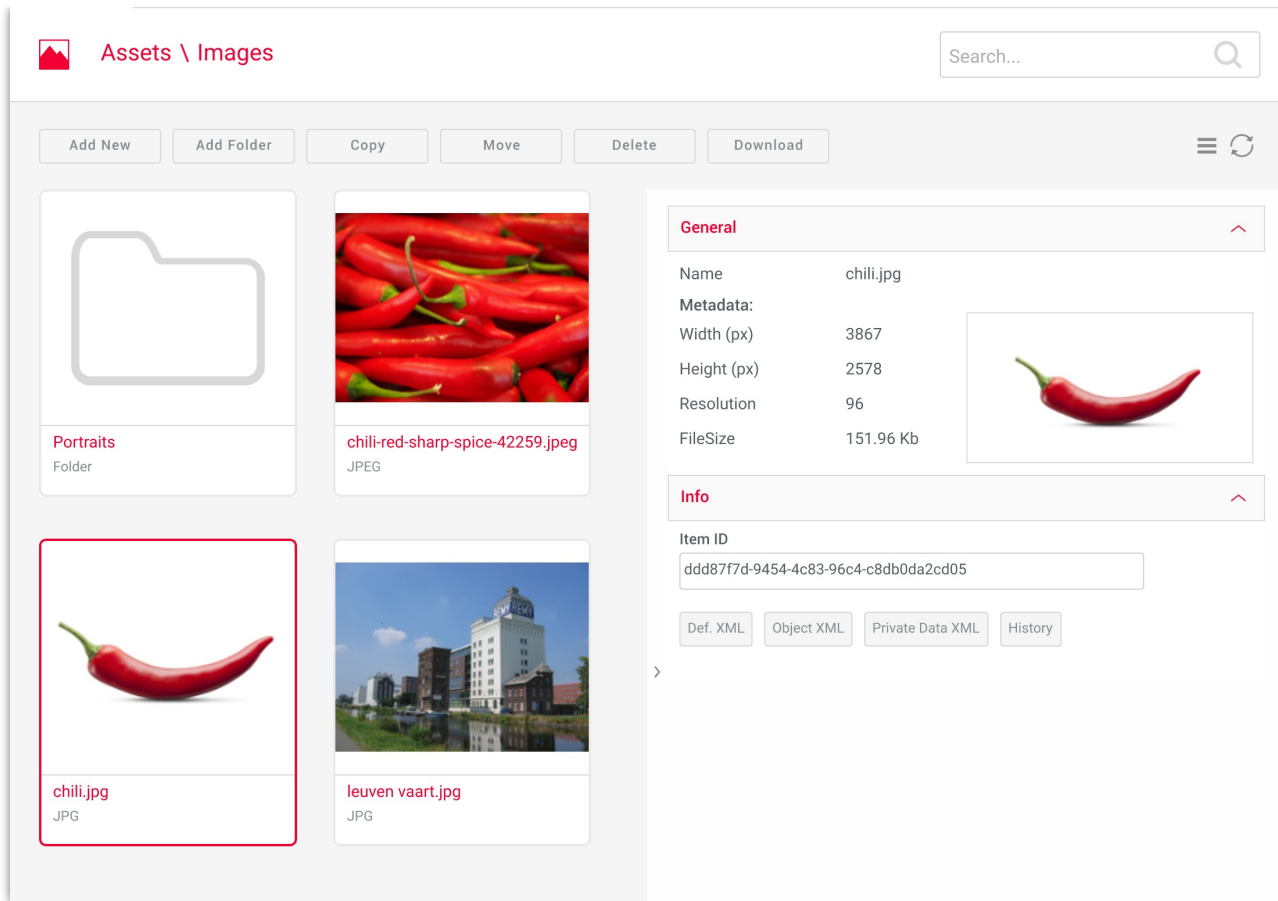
Assets \ Images

Search...

Add New
Add Folder
Copy
Move
Delete
Download

Portraits
Folder

chili-red-sharp-spice-42259.jpeg
JPEG

chili.jpg
JPG

leuven vaart.jpg
JPG

General

| Name | chili.jpg |
|---|---|
| Metadata: | |
| Width (px) | 3867 |
| Height (px) | 2578 |
| Resolution | 96 |
| FileSize | 151.96 Kb |

Info

Item ID
ddd87f7d-9454-4c83-96c4-c8db0da2cd05

Def. XML
Object XML
Private Data XML
History